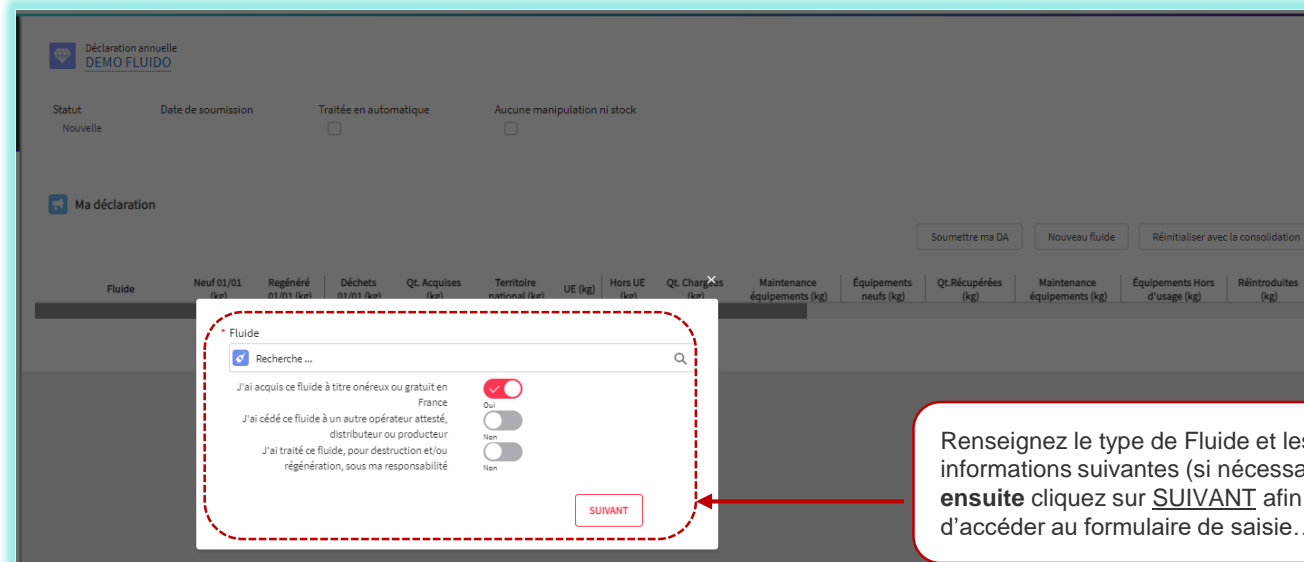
Déclaration annuelle
DEMO FLUIDO

Statut
Nouvelle

Date de soumission

Traitée en automatique

Aucune manipulation ni stock

Ma déclaration

Soumettre ma DA

Nouveau fluide

Réinitialiser avec la consolidation

| Fluide | Neuf 01/01 (kg) | Regénéré 01/01 (kg) | Déchets 01/01 (kg) | Qt. Acquises (kg) | Territoire national (kg) | UE (kg) | Hors UE (kg) | Qt. Chargées (kg) | Maintenance équipements (kg) | Équipements neufs (kg) | Qt.Récupérées (kg) | Maintenance équipements (kg) | Équipements Hors d'usage (kg) | Réintroduites (kg) |
|---|---|---|---|---|---|---|---|---|---|---|---|---|---|---|

×

* Fluide

Recherche ...

J'ai acquis ce fluide à titre onéreux ou gratuit en France
Oui

J'ai cédé ce fluide à un autre opérateur attesté, distributeur ou producteur
Non

J'ai traité ce fluide, pour destruction et/ou régénération, sous ma responsabilité
Non

SUIVANT

Renseignez le type de Fluide et le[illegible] informations suivantes (si nécessa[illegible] **ensuite** cliquez sur SUIVANT afin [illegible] d'accéder au formulaire de saisie.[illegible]